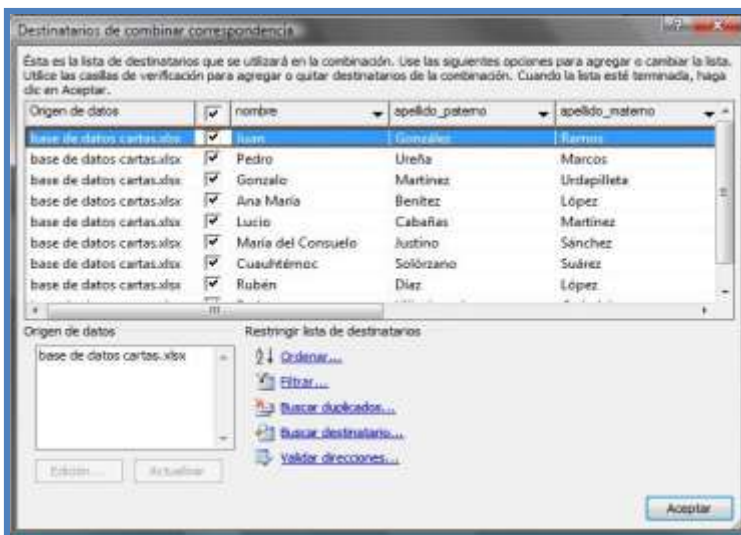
Destinatarios de combinar correspondencia

Ésta es la lista de destinatarios que se utilizará en la combinación. Use las siguientes opciones para agregar o cambiar la lista. Utilice las casillas de verificación para agregar o quitar destinatarios de la combinación. Cuando la lista esté terminada, haga clic en Aceptar.

| Origen de datos | ☑ | nombre | apellido_paterno | apellido_materno |
|---|---|---|---|---|
| base de datos cartas.xlsx | ☑ | Juan | González | Ramos |
| base de datos cartas.xlsx | ☑ | Pedro | Ureña | Marcos |
| base de datos cartas.xlsx | ☑ | Gonzalo | Martínez | Urdapilleta |
| base de datos cartas.xlsx | ☑ | Ana María | Benítez | López |
| base de datos cartas.xlsx | ☑ | Lucio | Cabañas | Martínez |
| base de datos cartas.xlsx | ☑ | María del Consuelo | Justino | Sánchez |
| base de datos cartas.xlsx | ☑ | Cuauhtémoc | Solórzano | Suárez |
| base de datos cartas.xlsx | ☑ | Rubén | Díaz | López |

Origen de datos

base de datos cartas.xlsx

Edición... Actualizar

Restringir lista de destinatarios

Ordenar...
Filtrar...
Buscar duplicados...
Buscar destinatario...
Validar direcciones...

Aceptar